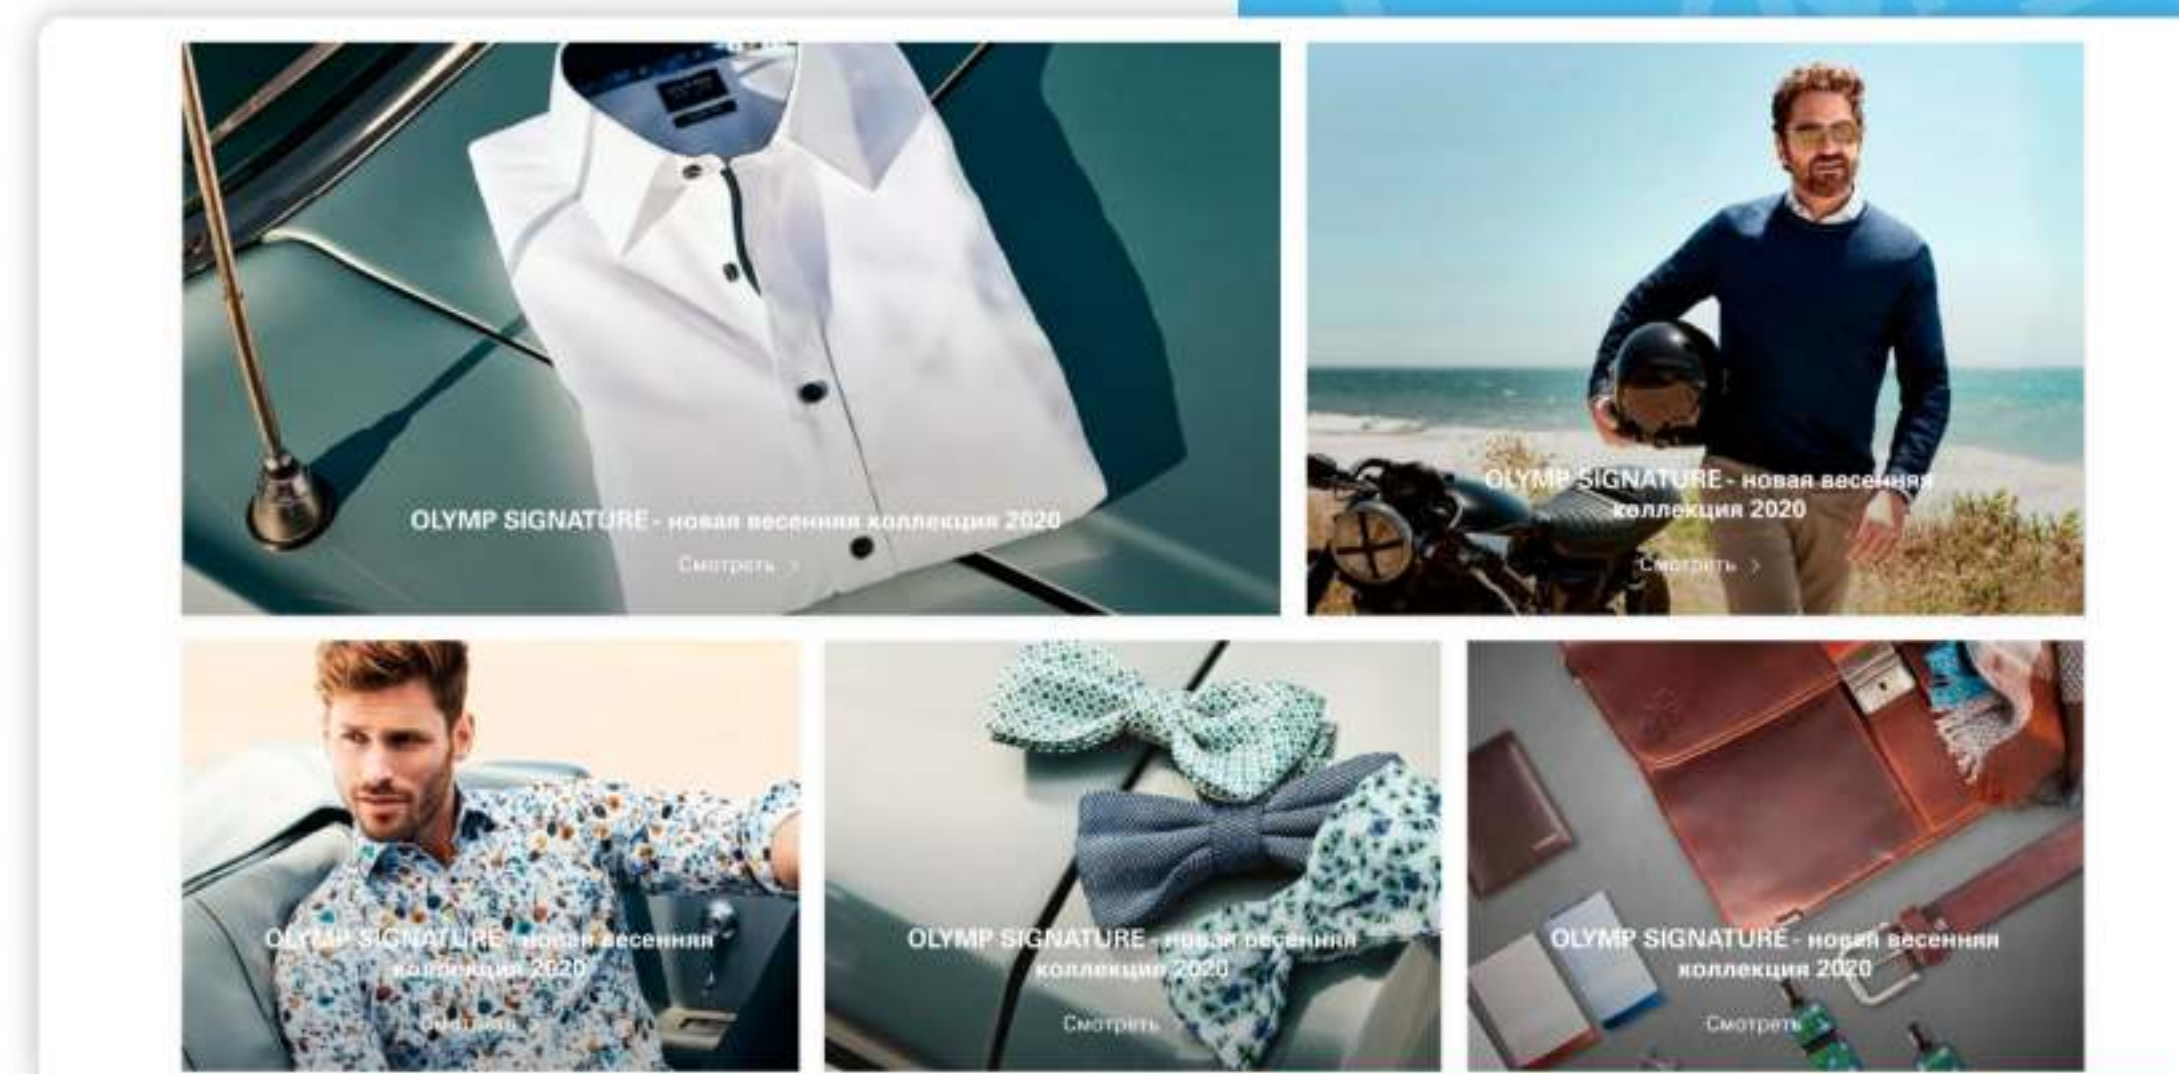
OLYMP SIGNATURE - новая весенняя коллекция 2020

Смотреть >

OLYMP SIGNATURE - новая весенняя коллекция 2020

Смотреть >

OLYMP SIGNATURE - новая весенняя коллекция 2020

Смотреть >

OLYMP SIGNATURE - новая весенняя коллекция 2020

Смотреть >

OLYMP SIGNATURE - новая весенняя коллекция 2020

Смотреть